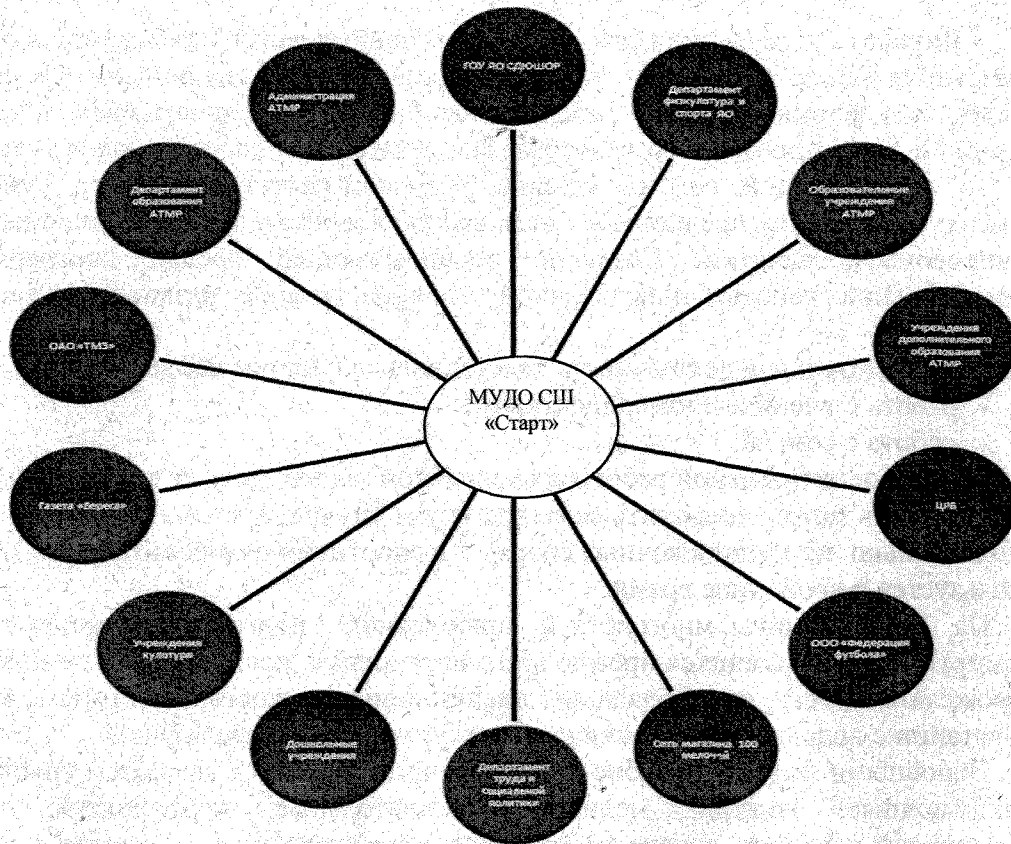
ГОУ ЯО СДЮШОР

Департамент физкультуры и спорта ЯО

Образовательные учреждения АТМР

Учреждения дополнительного образования АТМР

ЦРБ

ООО «Федерация футбола»

Сеть магазина 100 мелочей

Департамент труда и социальной политики

Дошкольные учреждения

Учреждения культуры

Газета «Береега»

ОАО «ТМЗ»

Департамент образования АТМР

Администрация АТМР

МУДО СШ «Старт»